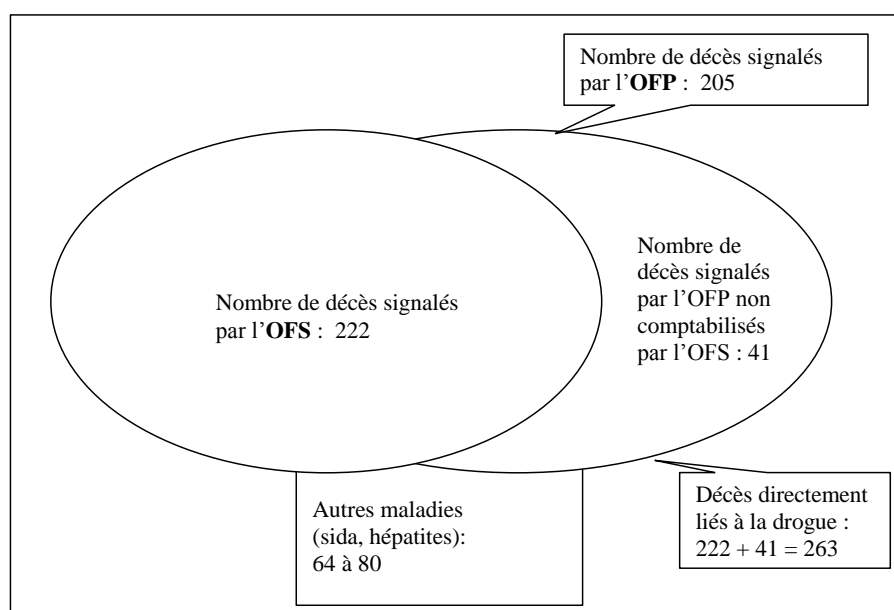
Nombre de décès signalés par l'**OFP** : 205

Nombre de décès signalés par l'**OFS** : 222

Nombre de décès signalés par l'OFP non comptabilisés par l'OFS : 41

Autres maladies (sida, hépatites): 64 à 80

Décès directement liés à la drogue : $222 + 41 = 263$